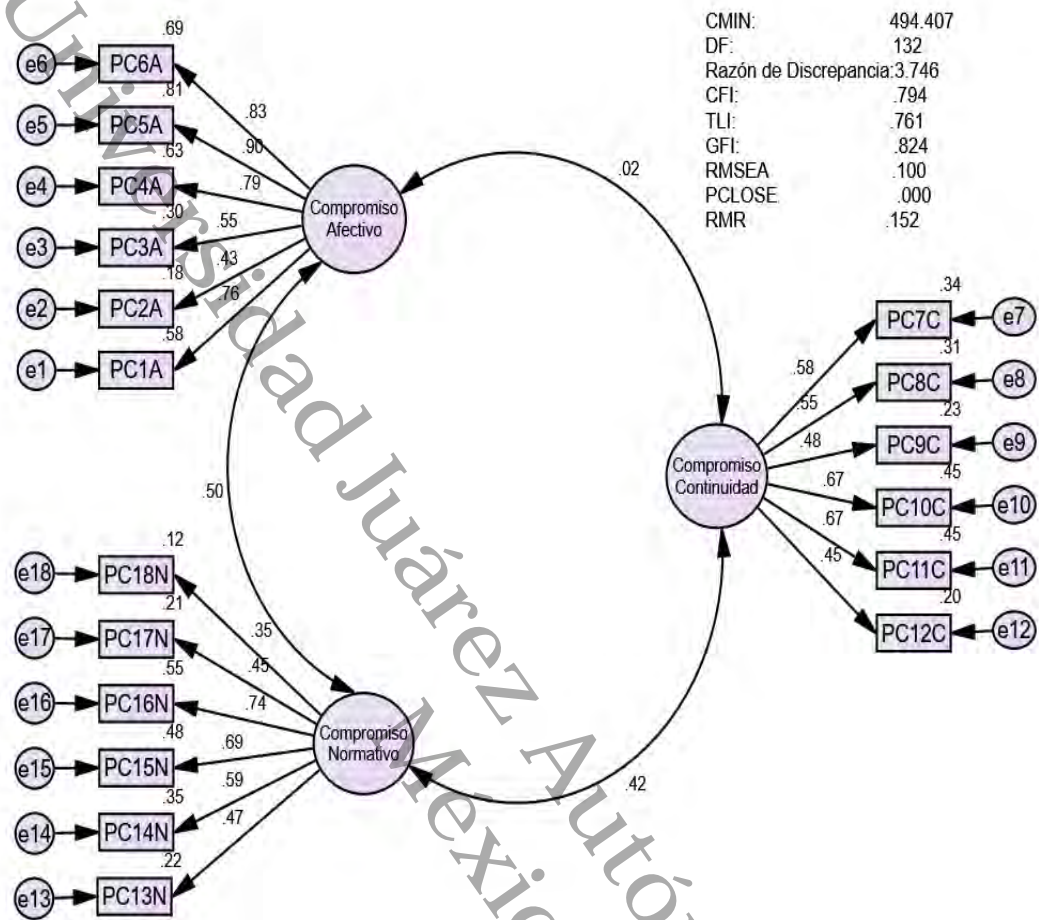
CMIN: 494.407
DF: 132
Razón de Discrepancia: 3.746
CFI: .794
TLI: .761
GFI: .824
RMSEA .100
PCLOSE .000
RMR .152

.69
e6 PC6A
.81
e5 PC5A
.63
e4 PC4A
.30
e3 PC3A
.18
e2 PC2A
.58
e1 PC1A

.83
.90
.79
.55
.43
.76

Compromiso Afectivo

.02

.34
PC7C e7
.31
PC8C e8
.23
PC9C e9
.45
PC10C e10
.45
PC11C e11
.20
PC12C e12

.58
.55
.48
.67
.67
.45

Compromiso Continuidad

.50

.12
e18 PC18N
.21
e17 PC17N
.55
e16 PC16N
.48
e15 PC15N
.35
e14 PC14N
.22
e13 PC13N

.35
.45
.74
.69
.59
.47

Compromiso Normativo

.42

Universidad Juárez Autónoma México